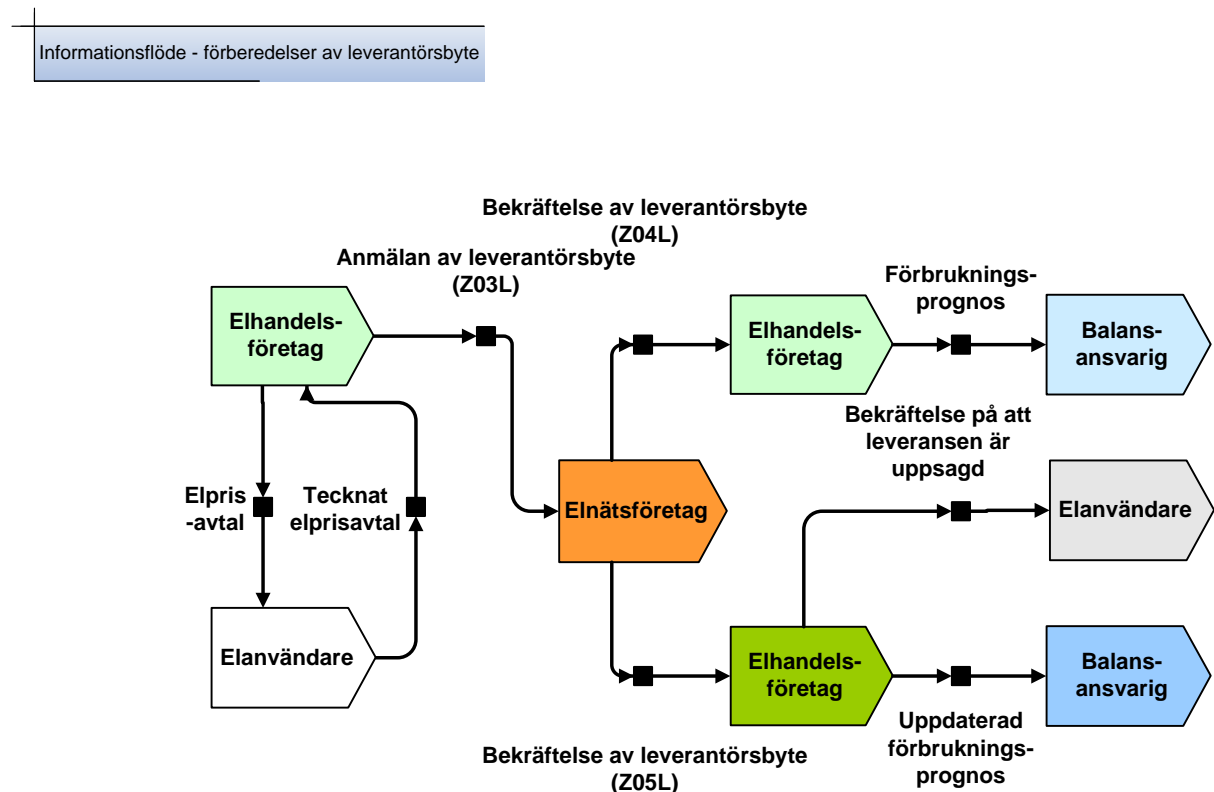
Informationsflöde - förberedelser av leverantörsbyte

Bekräftelse av leverantörsbyte (Z04L)

Anmälan av leverantörsbyte (Z03L)

Elhandels-företag

Elhandels-företag

Förbruknings-prognos

Balans-ansvarig

Bekräftelse på att leveransen är uppsagd

Elpris-avtal

Tecknat elprisavtal

Elnätsföretag

Elanvändare

Elanvändare

Elhandels-företag

Balans-ansvarig

Uppdaterad förbruknings-prognos

Bekräftelse av leverantörsbyte (Z05L)